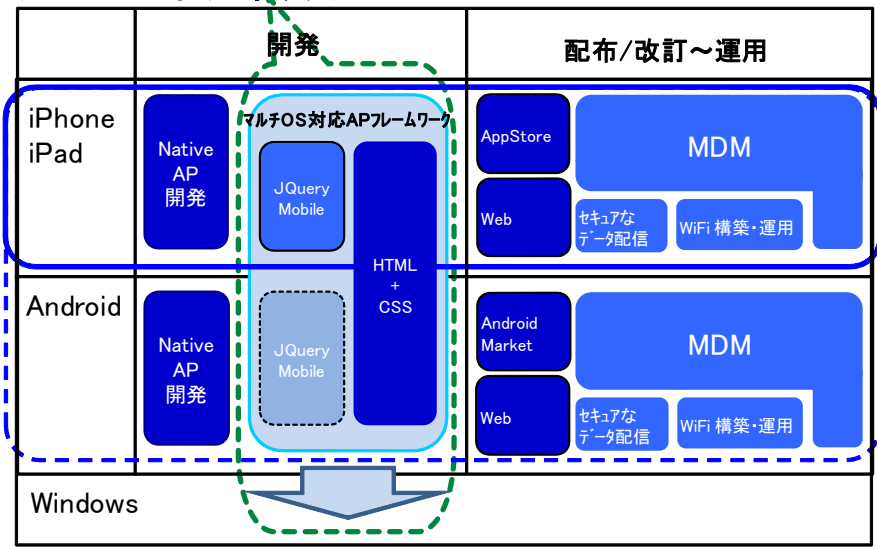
| | 開発 | 配布/改訂～運用 |
|---|---|---|
| iPhone iPad | Native AP 開発 | マルチOS対応APフレームワーク JQuery Mobile HTML + CSS | AppStore Web MDM セキュアなデータ配信 WiFi 構築・運用 |
| Android | Native AP 開発 | JQuery Mobile | Android Market Web MDM セキュアなデータ配信 WiFi 構築・運用 |
| Windows | | |